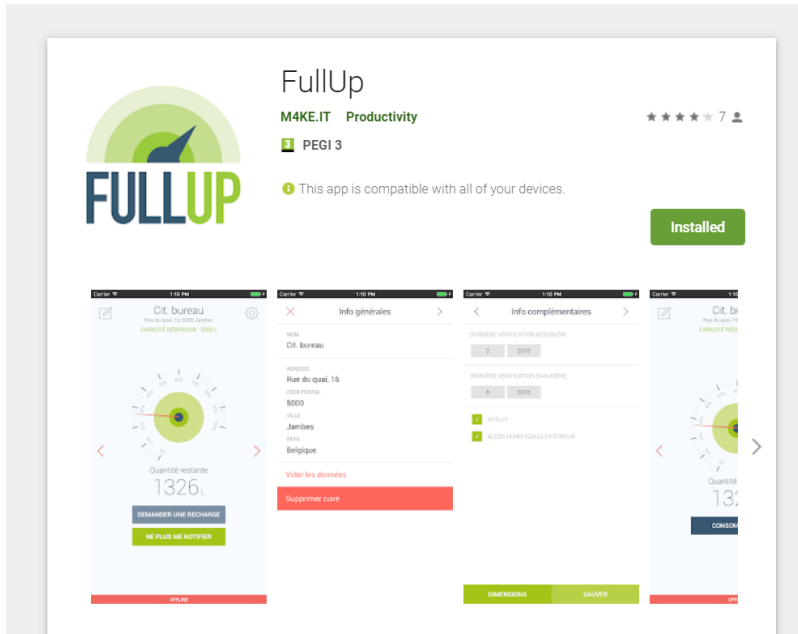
FULLUP

FullUp

M4KE.IT Productivity

★★★★☆ 7

3 PEGI 3

This app is compatible with all of your devices.

Installed

Carrier 1:10 PM

Cit. bureau

Rue du quai, 16, 5000 Jambes

CAPACITÉ RÉSERVOIR : 5000 L

Quantité restante

1326 L

DEMANDER UNE RECHARGE

NE PLUS ME NOTIFIER

OFFLINE

Carrier 1:10 PM

Info générales

NOM

Cit. bureau

ADRESSE

Rue du quai, 16

CODE POSTAL

5000

VILLE

Jambes

PAYS

Belgique

Vider les données

Supprimer cuve

Carrier 1:10 PM

Info complémentaires

DERNIÈRE VÉRIFICATION RÉSERVOIR

2 2016

DERNIÈRE VÉRIFICATION CHAUDIÈRE

8 2016

SIFFLET

ACCÈS REMPLISSAGE EXTÉRIEUR

DIMENSIONS SAUVER

Carrier

Cit. bur

CAPACITÉ RÉ

Quanti

132

CONSOM

OFF